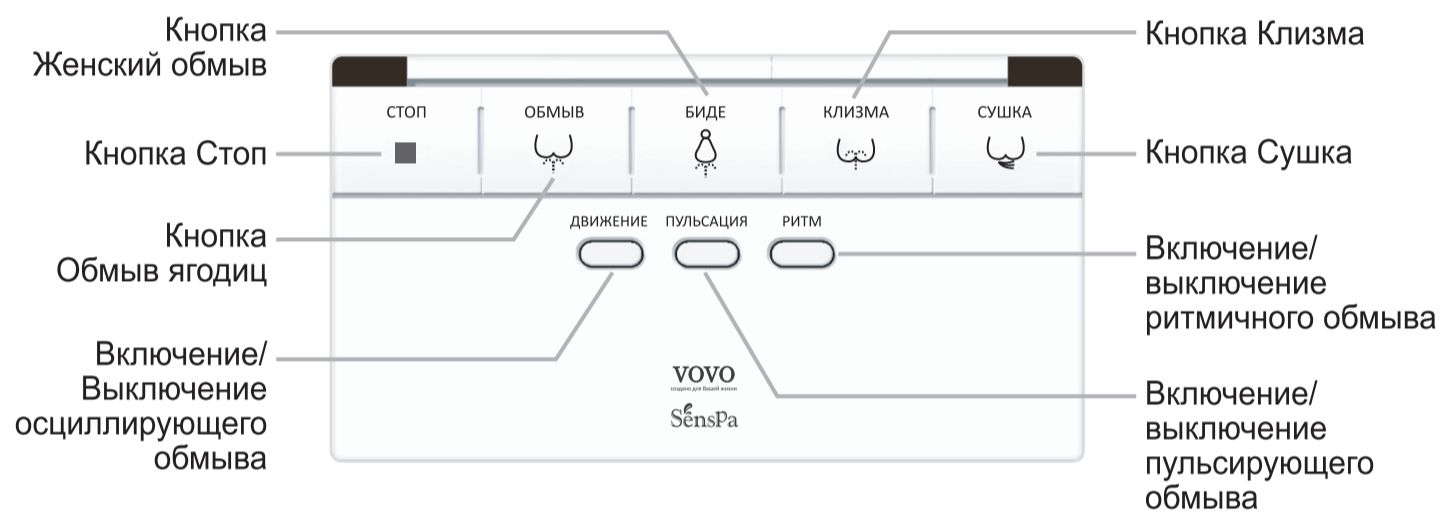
Кнопка Женский обмыв

Кнопка Клизма

СТОП

ОБМЫВ

БИДЕ

КЛИЗМА

СУШКА

Кнопка Стоп

Кнопка Сушка

Кнопка Обмыв ягодиц

ДВИЖЕНИЕ

ПУЛЬСАЦИЯ

РИТМ

Включение/ выключение ритмичного обмыва

Включение/ Выключение осциллирующего обмыва

VOVO
создано для Вашей жизни

SensPa

Включение/ выключение пульсирующего обмыва